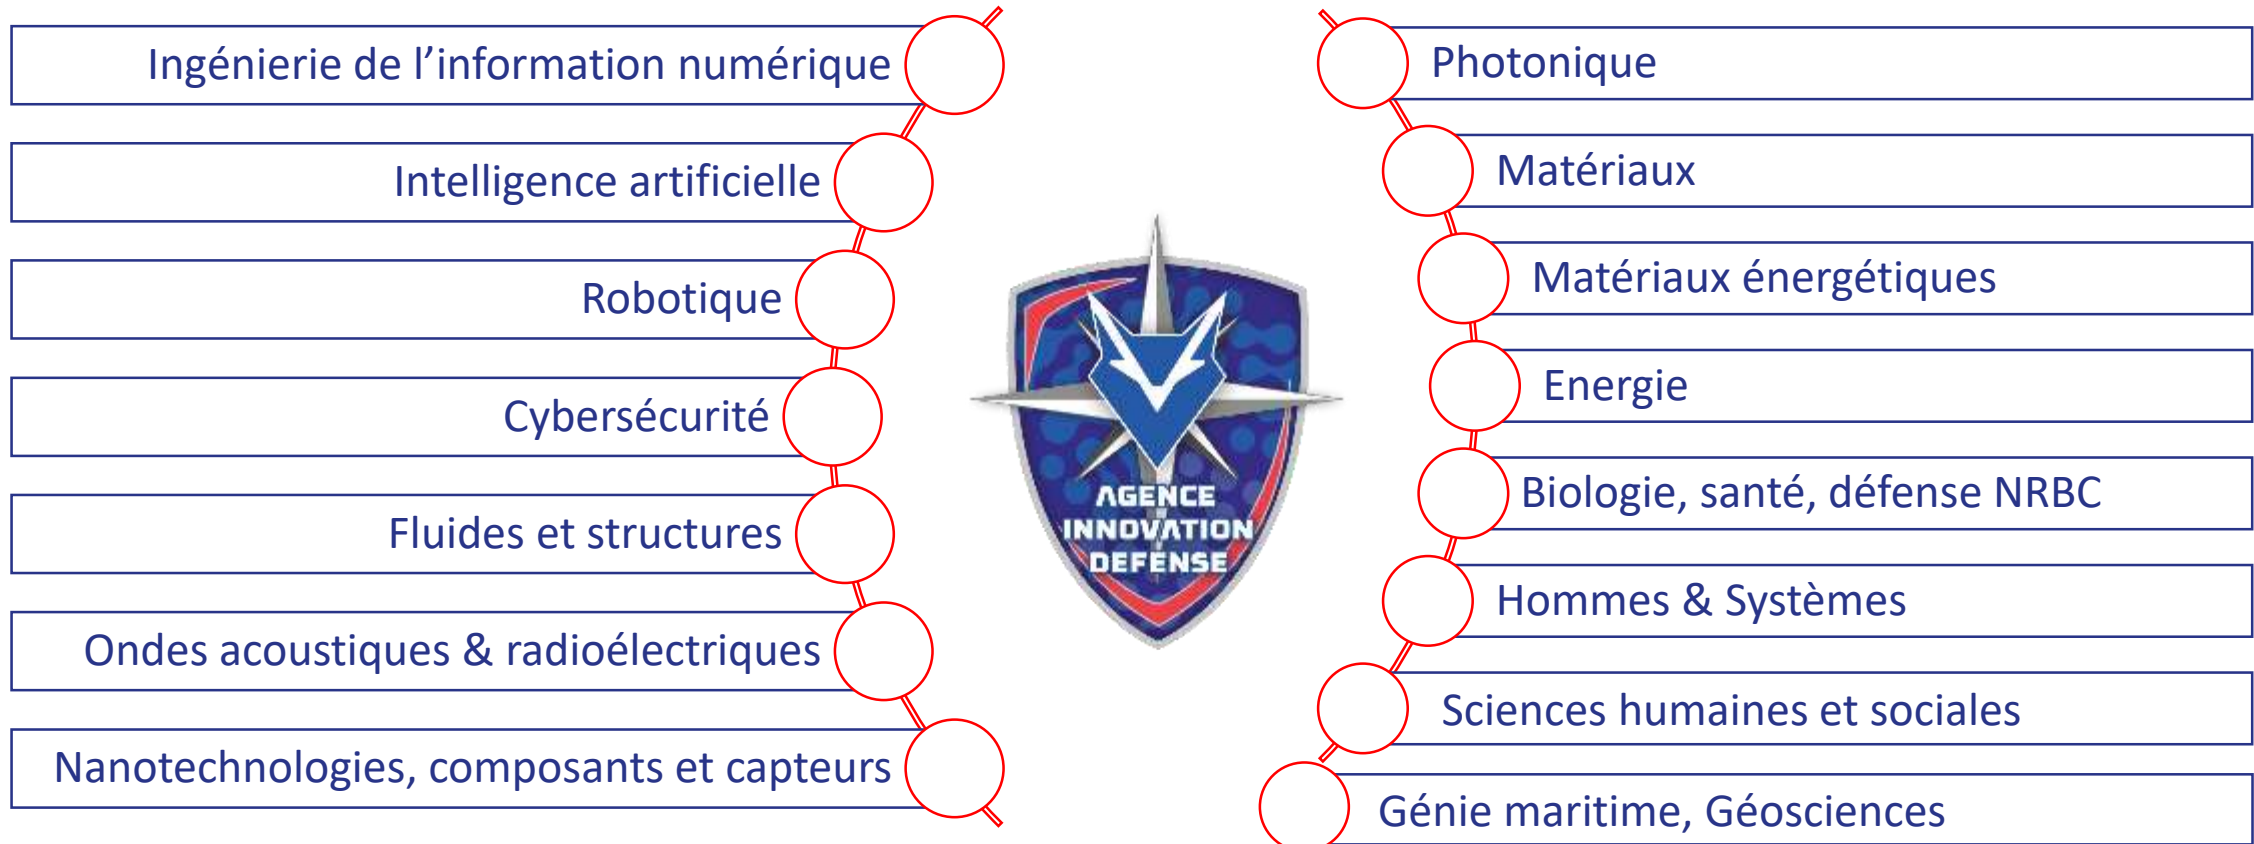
Ingénierie de l’information numérique

Intelligence artificielle

Robotique

Cybersécurité

Fluides et structures

Ondes acoustiques & radioélectriques

Nanotechnologies, composants et capteurs

AGENCE INNOVATION DEFENSE

Photonique

Matériaux

Matériaux énergétiques

Energie

Biologie, santé, défense NRBC

Hommes & Systèmes

Sciences humaines et sociales

Génie maritime, Géosciences